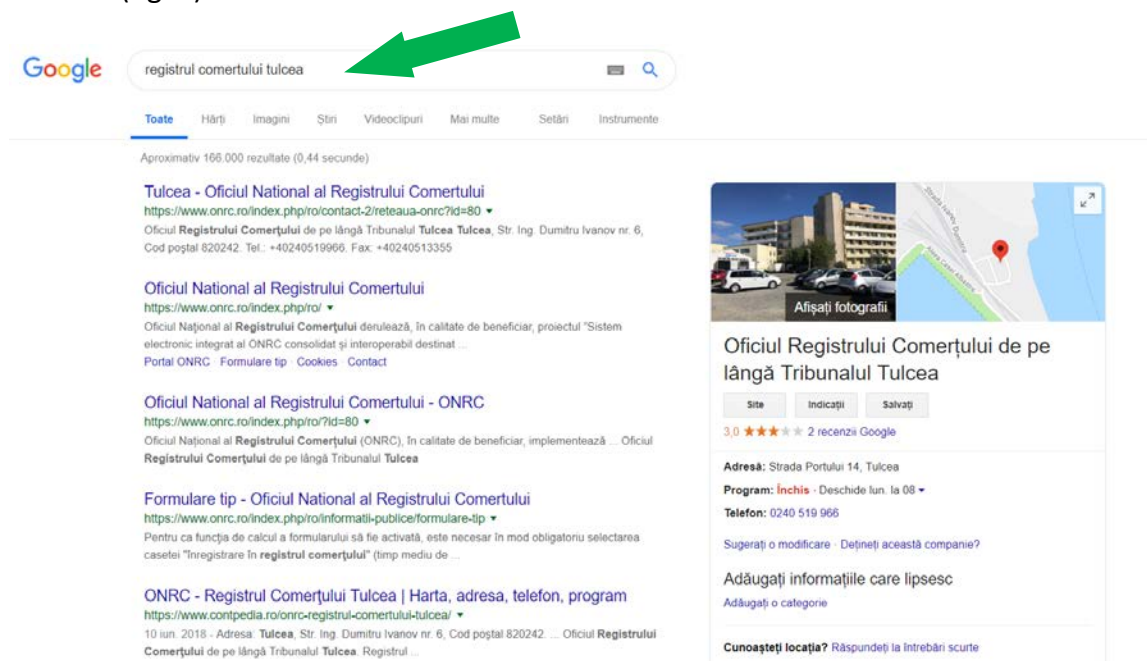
Google

registrul comertului tulcea

Toate Hărți Imagini Știri Videoclipuri Mai multe Setări Instrumente

Aproximativ 166.000 rezultate (0,44 secunde)

Tulcea - Oficiul National al Registrului Comertului
https://www.onrc.ro/index.php/ro/contact-2/reteaua-onrc?id=80 ▾
Oficiul **Registrului Comerțului** de pe lângă Tribunalul **Tulcea**, Str. Ing. Dumitru Ivanov nr. 6, Cod poștal 820242. Tel.: +40240519966. Fax: +40240513355

Oficiul National al Registrului Comertului
https://www.onrc.ro/index.php/ro/ ▾
Oficiul Național al **Registrului Comerțului** derulează, în calitate de beneficiar, proiectul "Sistem electronic integrat al ONRC consolidat și interoperabil destinat ...
Portal ONRC · Formulare tip · Cookies · Contact

Oficiul National al Registrului Comertului - ONRC
https://www.onrc.ro/index.php/ro/?id=80 ▾
Oficiul Național al **Registrului Comerțului** (ONRC), în calitate de beneficiar, implementează ... Oficiul **Registrului Comerțului** de pe lângă Tribunalul **Tulcea**

Formulare tip - Oficiul National al Registrului Comertului
https://www.onrc.ro/index.php/ro/informatii-publice/formulare-tip ▾
Pentru ca funcția de calcul a formularului să fie activată, este necesar în mod obligatoriu selectarea casetei "Inregistrare în **registrul comerțului**" (timp mediu de ...

ONRC - Registrul Comerțului Tulcea | Harta, adresa, telefon, program
https://www.contpedia.ro/onrc-registrul-comertului-tulcea/ ▾
10 iun. 2018 - Adresa: **Tulcea**, Str. Ing. Dumitru Ivanov nr. 6, Cod poștal 820242. ... Oficiul **Registrului Comerțului** de pe lângă Tribunalul **Tulcea**. Registrul ...

Afișați fotografii

Oficiul Registrului Comerțului de pe lângă Tribunalul Tulcea

Site Indicații Salvați

3,0 ★★★★★ 2 recenzii Google

**Adresă:** Strada Portului 14, Tulcea
**Program:** Închis · Deschide lun. la 08 ▾
**Telefon:** 0240 519 966

Sugerați o modificare · Dețineți această companie?

Adăugați informațiile care lipsesc
Adăugați o categorie

**Cunoașteți locația?** Răspundeți la întrebări scurte